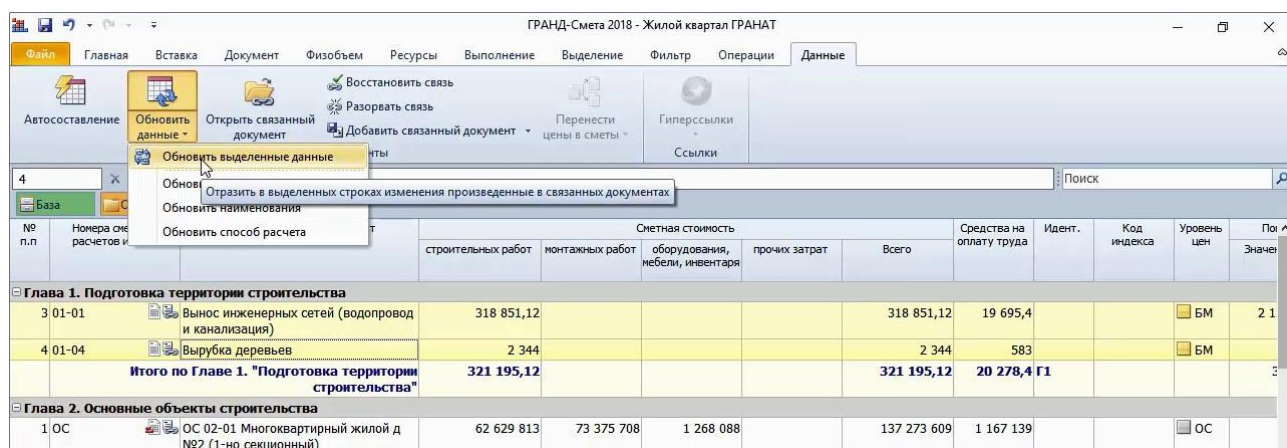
ГРАНД-Смета 2018 - Жилой квартал ГРАНАТ

Файл Главная Вставка Документ Физобъем Ресурсы Выполнение Выделение Фильтр Операции Данные

Автосоставление
Обновить данные
Открыть связанный документ
Восстановить связь
Разорвать связь
Добавить связанный документ
Перенести цены в сметы
Гиперссылки
Ссылки

Обновить выделенные данные
Обнов
Отразить в выделенных строках изменения произведенные в связанных документах
Обновить наименования
Обновить способ расчета

4
Поиск
База

| № п.п | Номера сме расчетов и |  | строительных работ | монтажных работ | оборудования, мебели, инвентаря | прочих затрат | Всего | Средства на оплату труда | Идент. | Код индекса | Уровень цен | Знач |
|---|---|---|---|---|---|---|---|---|---|---|---|---|
| Глава 1. Подготовка территории строительства | | | | | | | | | | | | |
| 3 | 01-01 | Вынос инженерных сетей (водопровод и канализация) | 318 851,12 | | | | 318 851,12 | 19 695,4 | | | БМ | 2 1 |
| 4 | 01-04 | Вырубка деревьев | 2 344 | | | | 2 344 | 583 | | | БМ | |
| | | Итого по Главе 1. "Подготовка территории строительства" | 321 195,12 | | | | 321 195,12 | 20 278,4 | Г1 | | | 3 |
| Глава 2. Основные объекты строительства | | | | | | | | | | | | |
| 1 | ОС | ОС 02-01 Многоквартирный жилой д №2 (1-но секционный) | 62 629 813 | 73 375 708 | 1 268 088 | | 137 273 609 | 1 167 139 | | | ОС | |

Сметная стоимость